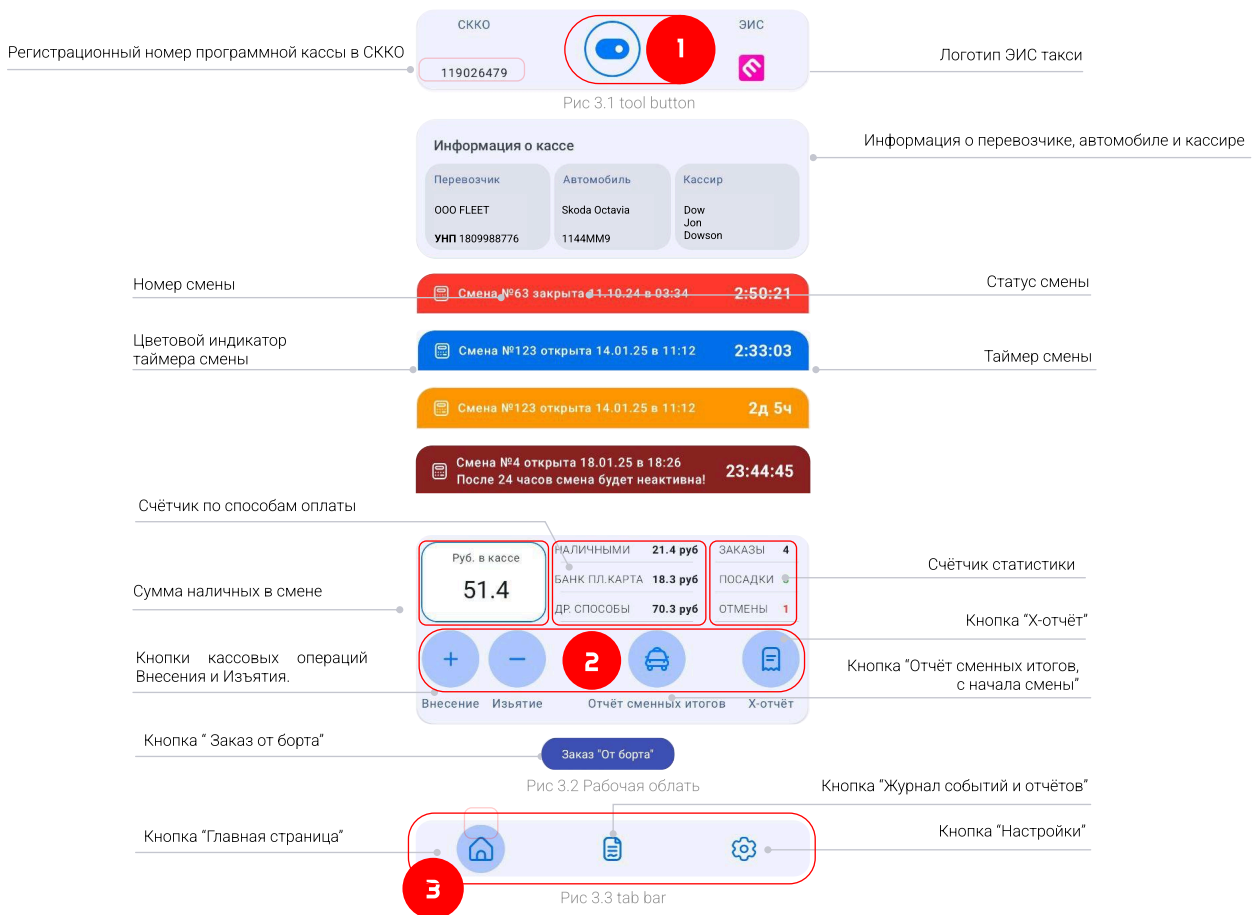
СККО

ЭИС

Регистрационный номер программной кассы в СККО

119026479

1

Логотип ЭИС такси

Рис 3.1 tool button

Информация о кассе

Информация о перевозчике, автомобиле и кассире

| Перевозчик | Автомобиль | Кассир |
|---|---|---|
| ООО FLEET | Skoda Octavia | Dow Jon Dowson |
| УНП 1809988776 | 1144MM9 | |

Номер смены

Статус смены

Смена №63 закрыта 11.10.24 в 03:34 2:50:21

Цветовой индикатор таймера смены

Таймер смены

Смена №123 открыта 14.01.25 в 11:12 2:33:03

Смена №123 открыта 14.01.25 в 11:12 2д 5ч

Смена №4 открыта 18.01.25 в 18:26
После 24 часов смена будет неактивна! 23:44:45

Счётчик по способам оплаты

Руб. в кассе
51.4

НАЛИЧНЫМИ 21.4 руб
БАНК ПЛ.КАРТА 18.3 руб
ДР. СПОСОБЫ 70.3 руб

ЗАКАЗЫ 4
ПОСАДКИ
ОТМЕНЫ 1

Счётчик статистики

Сумма наличных в смене

Кнопка “X-отчёт”

Кнопки кассовых операций Внесения и Изъятия.

2

Кнопка “Отчёт сменных итогов, с начала смены”

Внесение Изъятие Отчёт сменных итогов X-отчёт

Кнопка “ Заказ от борта”

Заказ "От борта"

Рис 3.2 Рабочая облать

Кнопка “Журнал событий и отчётов”

Кнопка “Главная страница”

Кнопка “Настройки”

3

Рис 3.3 tab bar